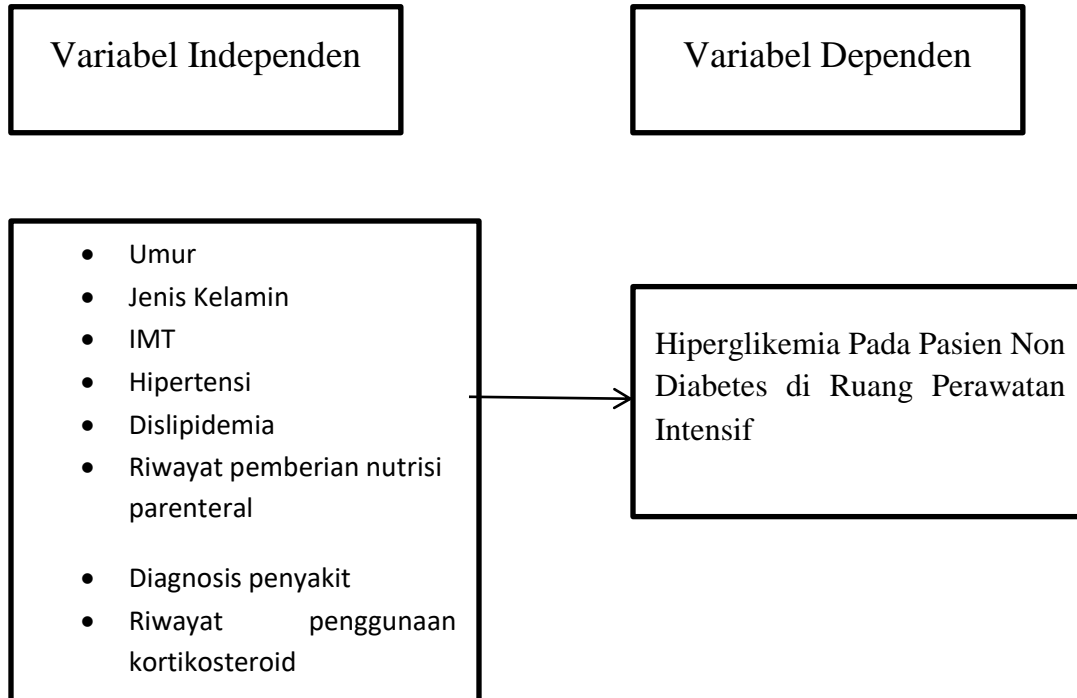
Variabel Independen

Variabel Dependen

- Umur
- Jenis Kelamin
- IMT
- Hipertensi
- Dislipidemia
- Riwayat pemberian nutrisi parenteral
- Diagnosis penyakit
- Riwayat penggunaan kortikosteroid

Hiperglikemia Pada Pasien Non Diabetes di Ruang Perawatan Intensif